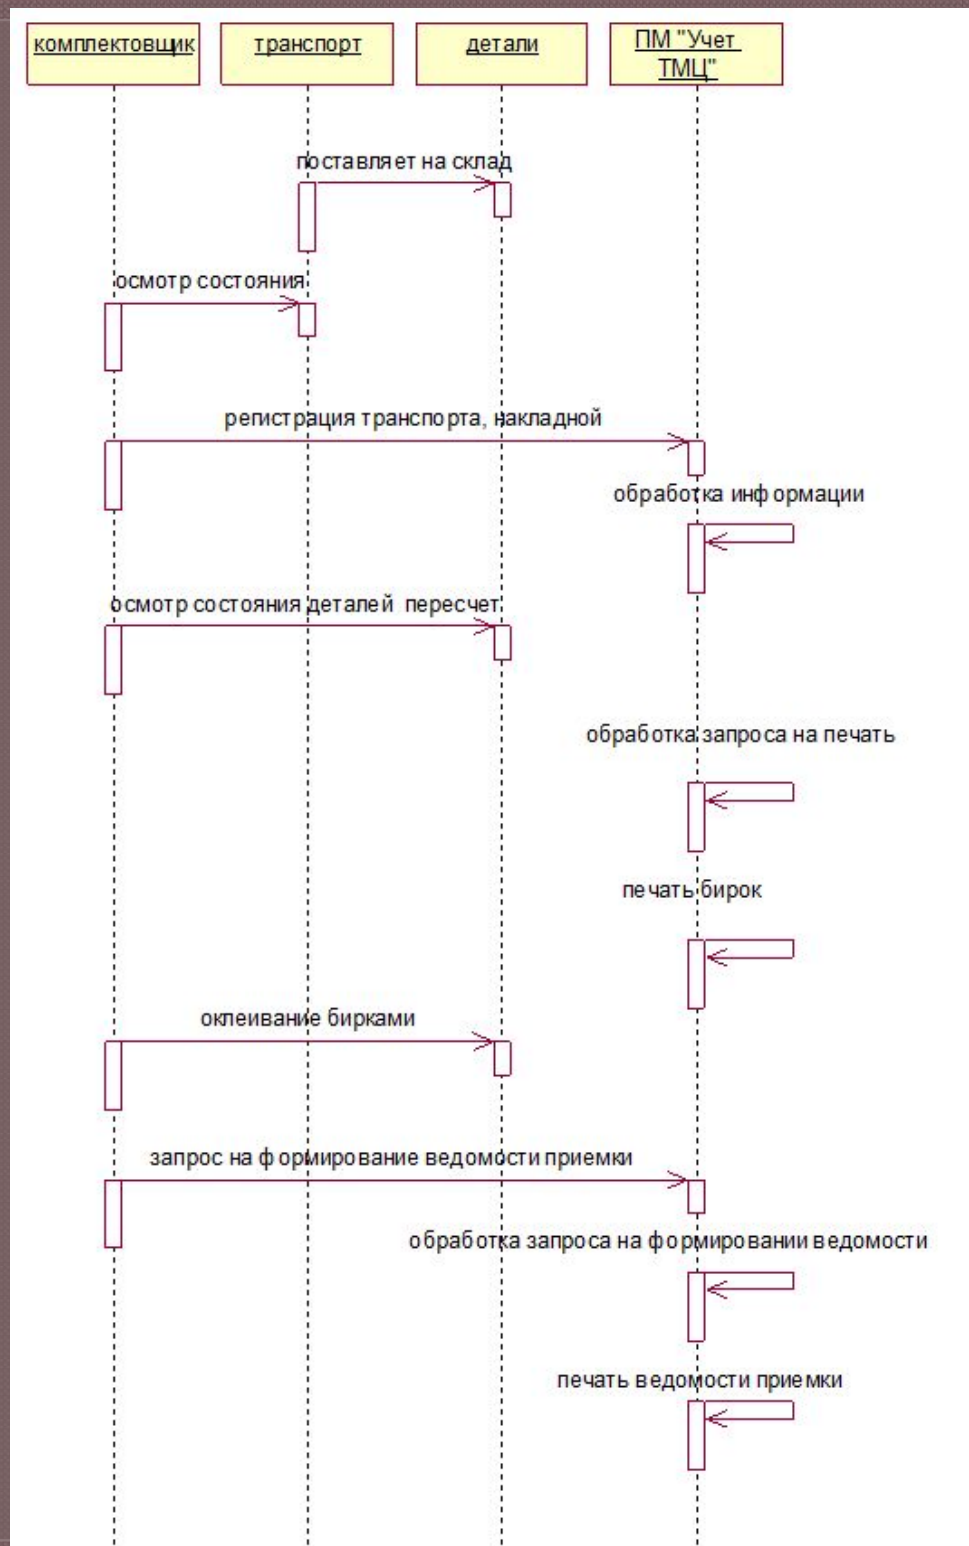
комплектовщик
транспорт
детали
ПМ "Учет ТМЦ"

поставляет на склад

осмотр состояния

регистрация транспорта, накладной

обработка информации

осмотр состояния деталей пересчет

обработка запроса на печать

печать бирок

оклеивание бирками

запрос на формирование ведомости приемки

обработка запроса на формировании ведомости

печать ведомости приемки